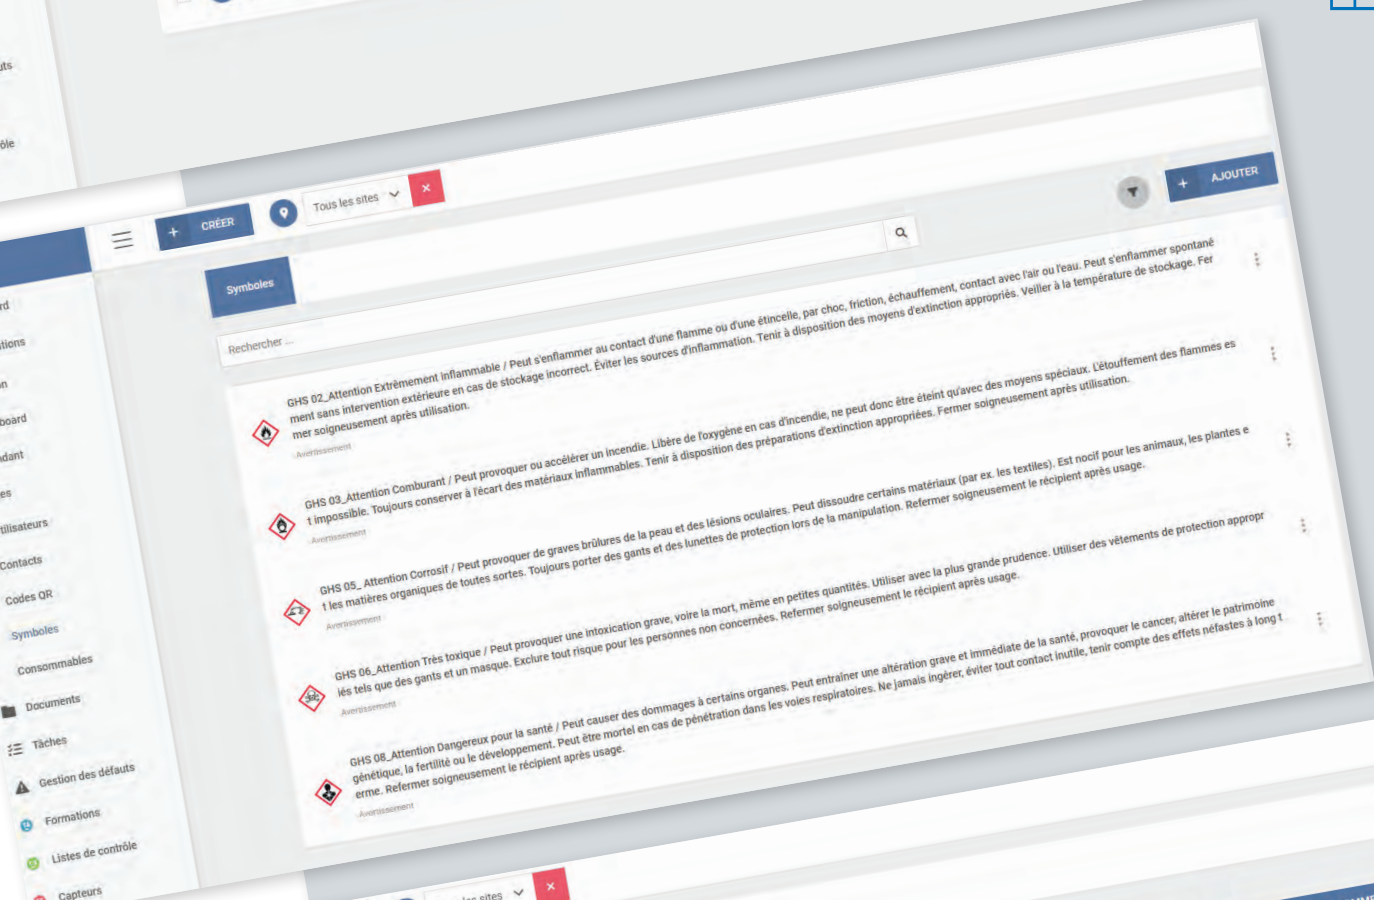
uts

ôle

rd

tions

n

board

dant

es

tilisateurs

Contacts

Codes QR

Symboles

Consommables

Documents

Tâches

Gestion des défauts

Formations

Listes de contrôle

Capteurs

CRÉER

Tous les sites

×

AJOUTER

Symboles

Rechercher ...

GHS 02_Attention Extrêmement inflammable / Peut s'enflammer au contact d'une flamme ou d'une étincelle, par choc, friction, échauffement, contact avec l'air ou l'eau. Peut s'enflammer spontanément sans intervention extérieure en cas de stockage incorrect. Éviter les sources d'inflammation. Tenir à disposition des moyens d'extinction appropriés. Veiller à la température de stockage. Fermer soigneusement après utilisation.

Avertissement

GHS 03_Attention Comburant / Peut provoquer ou accélérer un incendie. Libère de l'oxygène en cas d'incendie, ne peut donc être éteint qu'avec des moyens spéciaux. L'étouffement des flammes est impossible. Toujours conserver à l'écart des matériaux inflammables. Tenir à disposition des préparations d'extinction appropriées. Fermer soigneusement après utilisation.

Avertissement

GHS 05_ Attention Corrosif / Peut provoquer de graves brûlures de la peau et des lésions oculaires. Peut dissoudre certains matériaux (par ex. les textiles). Est nocif pour les animaux, les plantes et les matières organiques de toutes sortes. Toujours porter des gants et des lunettes de protection lors de la manipulation. Refermer soigneusement le récipient après usage.

Avertissement

GHS 06_Attention Très toxique / Peut provoquer une intoxication grave, voire la mort, même en petites quantités. Utiliser avec la plus grande prudence. Utiliser des vêtements de protection appropriés tels que des gants et un masque. Exclure tout risque pour les personnes non concernées. Refermer soigneusement le récipient après usage.

Avertissement

GHS 08_Attention Dangereux pour la santé / Peut causer des dommages à certains organes. Peut entraîner une altération grave et immédiate de la santé, provoquer le cancer, altérer le patrimoine génétique, la fertilité ou le développement. Peut être mortel en cas de pénétration dans les voies respiratoires. Ne jamais ingérer, éviter tout contact inutile, tenir compte des effets néfastes à long terme. Refermer soigneusement le récipient après usage.

Avertissement

les sites

×